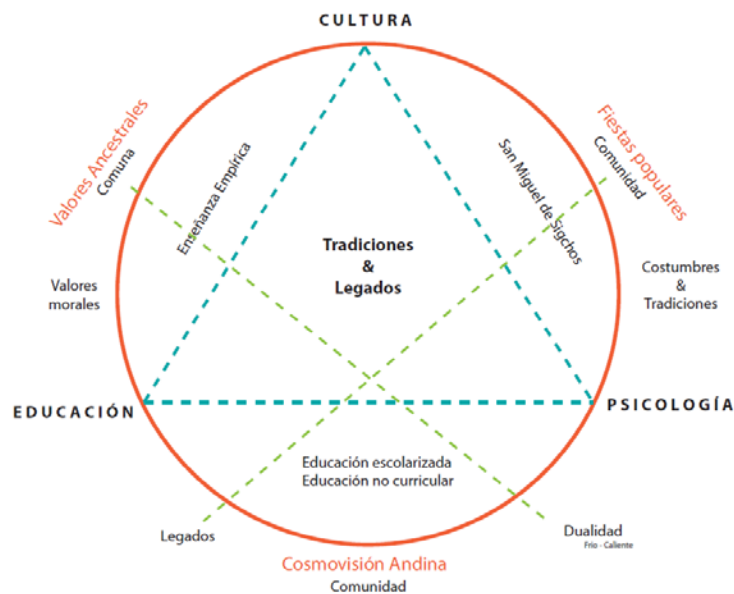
CULTURA

Valores Ancestrales
Comuna

Enseñanza Empírica

San Miguel de Sigchos

Fiestas populares
Comunidad

Tradiciones
&
Legados

Valores morales

Costumbres
&
Tradiciones

EDUCACIÓN

PSICOLOGÍA

Educación escolarizada
Educación no curricular

Legados

Dualidad
Frío - Caliente

Cosmovisión Andina
Comunidad